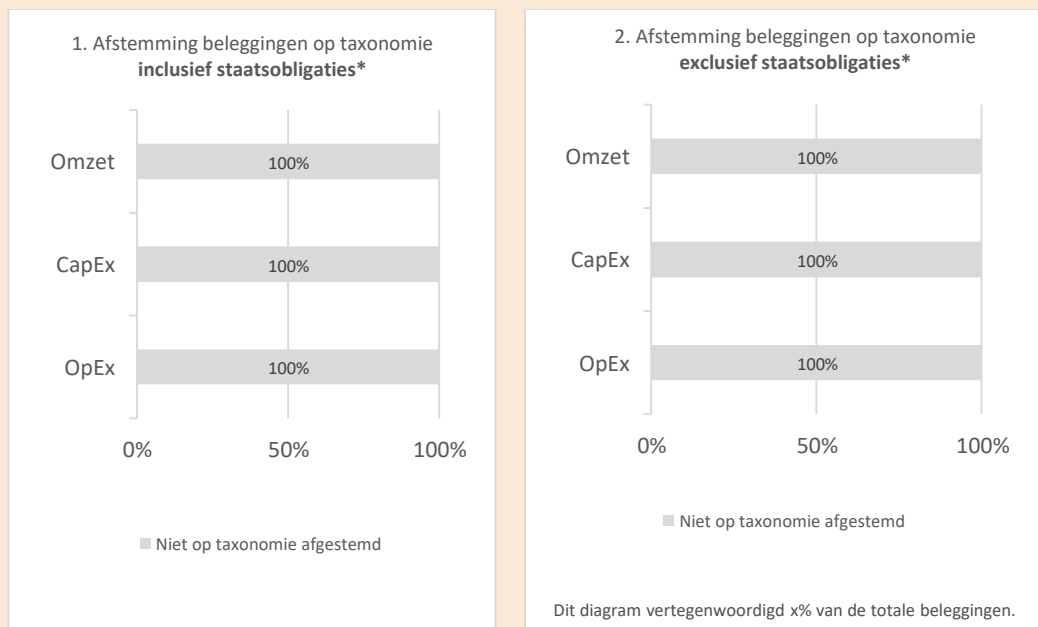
1. Afstemming beleggingen op taxonomie **inclusief staatsobligaties***

Omzet
100%

CapEx
100%

OpEx
100%

0%
50%
100%

Niet op taxonomie afgestemd

2. Afstemming beleggingen op taxonomie **exclusief staatsobligaties***

Omzet
100%

CapEx
100%

OpEx
100%

0%
50%
100%

Niet op taxonomie afgestemd

Dit diagram vertegenwoordigd x% van de totale beleggingen.